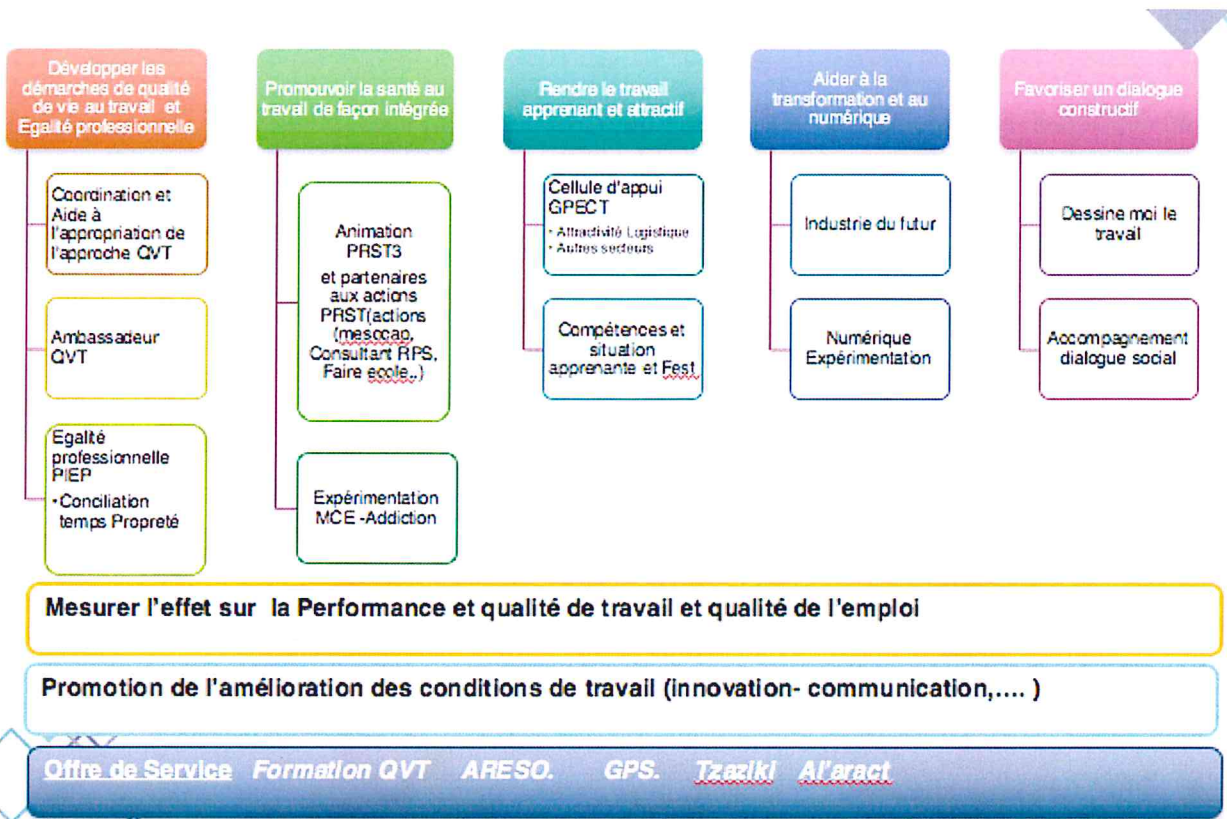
Développer les démarches de qualité de vie au travail et Egalité professionnelle

Coordination et Aide à l'appropriation de l'approche QVT

Ambassadeur QVT

Egalité professionnelle PIEP
•Conciliation temps Propreté

Promouvoir la santé au travail de façon intégrée

Animation PRST3 et partenaires aux actions PRST(actions (mesocap, Consultant RPS, Faire ecole..)

Expérimentation MCE -Addiction

Rendre le travail apprenant et attractif

Cellule d'appui GPECT
• Attractivité Logistique
• Autres secteurs

Compétences et situation apprenante et Fest

Aider à la transformation et au numérique

Industrie du futur

Numérique Expérimentation

Favoriser un dialogue constructif

Dessine moi le travail

Accompagnement dialogue social

Mesurer l'effet sur la Performance et qualité de travail et qualité de l'emploi

Promotion de l'amélioration des conditions de travail (innovation- communication,.... )

Offre de Service Formation QVT ARESO. GPS. Tzaziki Al'aract